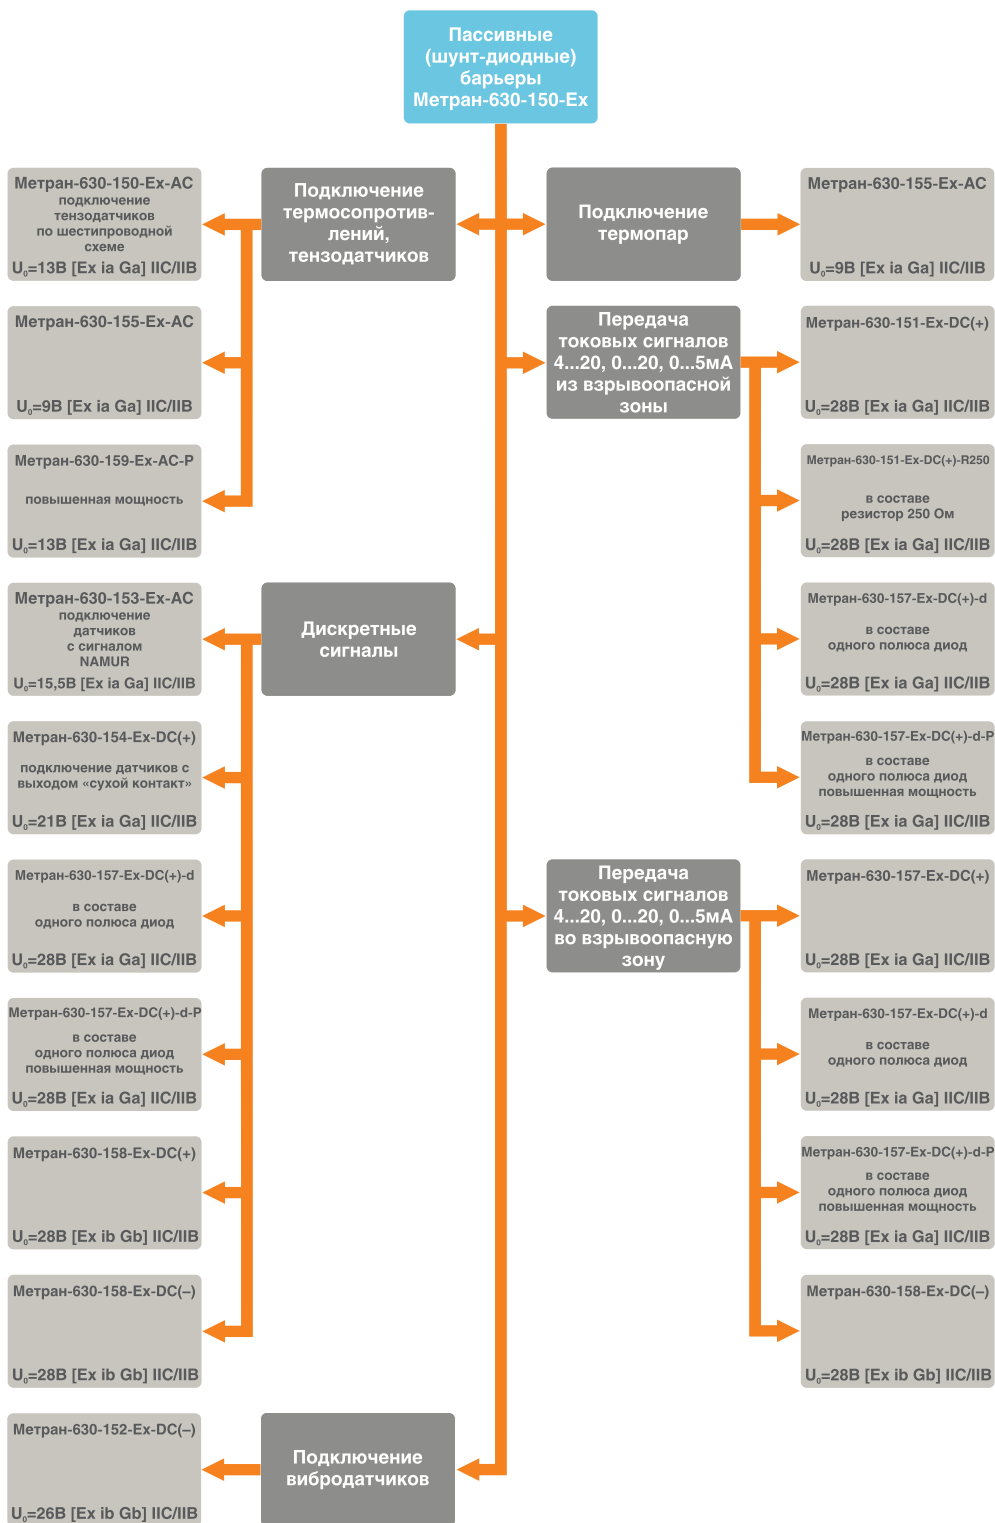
Пассивные (шунт-диодные) барьеры Метран-630-150-Ex

Метран-630-150-Ex-AC
подключение тензодатчиков по шестипроводной схеме
$U_0$=13В [Ex ia Ga] IIC/IIB

Подключение термосопротивлений, тензодатчиков

Подключение термопар

Метран-630-155-Ex-AC
$U_0$=9В [Ex ia Ga] IIC/IIB

Метран-630-155-Ex-AC
$U_0$=9В [Ex ia Ga] IIC/IIB

Передача токовых сигналов 4...20, 0...20, 0...5мА из взрывоопасной зоны

Метран-630-151-Ex-DC(+)
$U_0$=28В [Ex ia Ga] IIC/IIB

Метран-630-159-Ex-AC-P
повышенная мощность
$U_0$=13В [Ex ia Ga] IIC/IIB

Метран-630-151-Ex-DC(+)-R250
в составе резистор 250 Ом
$U_0$=28В [Ex ia Ga] IIC/IIB

Метран-630-153-Ex-AC
подключение датчиков с сигналом NAMUR
$U_0$=15,5В [Ex ia Ga] IIC/IIB

Дискретные сигналы

Метран-630-157-Ex-DC(+)-d
в составе одного полюса диод
$U_0$=28В [Ex ia Ga] IIC/IIB

Метран-630-154-Ex-DC(+)
подключение датчиков с выходом «сухой контакт»
$U_0$=21В [Ex ia Ga] IIC/IIB

Метран-630-157-Ex-DC(+)-d-P
в составе одного полюса диод повышенная мощность
$U_0$=28В [Ex ia Ga] IIC/IIB

Метран-630-157-Ex-DC(+)-d
в составе одного полюса диод
$U_0$=28В [Ex ia Ga] IIC/IIB

Передача токовых сигналов 4...20, 0...20, 0...5мА во взрывоопасную зону

Метран-630-157-Ex-DC(+)
$U_0$=28В [Ex ia Ga] IIC/IIB

Метран-630-157-Ex-DC(+)-d-P
в составе одного полюса диод повышенная мощность
$U_0$=28В [Ex ia Ga] IIC/IIB

Метран-630-157-Ex-DC(+)-d
в составе одного полюса диод
$U_0$=28В [Ex ia Ga] IIC/IIB

Метран-630-158-Ex-DC(+)
$U_0$=28В [Ex ib Gb] IIC/IIB

Метран-630-157-Ex-DC(+)-d-P
в составе одного полюса диод повышенная мощность
$U_0$=28В [Ex ia Ga] IIC/IIB

Метран-630-158-Ex-DC(–)
$U_0$=28В [Ex ib Gb] IIC/IIB

Метран-630-158-Ex-DC(–)
$U_0$=28В [Ex ib Gb] IIC/IIB

Метран-630-152-Ex-DC(–)
$U_0$=26В [Ex ib Gb] IIC/IIB

Подключение вибродатчиков